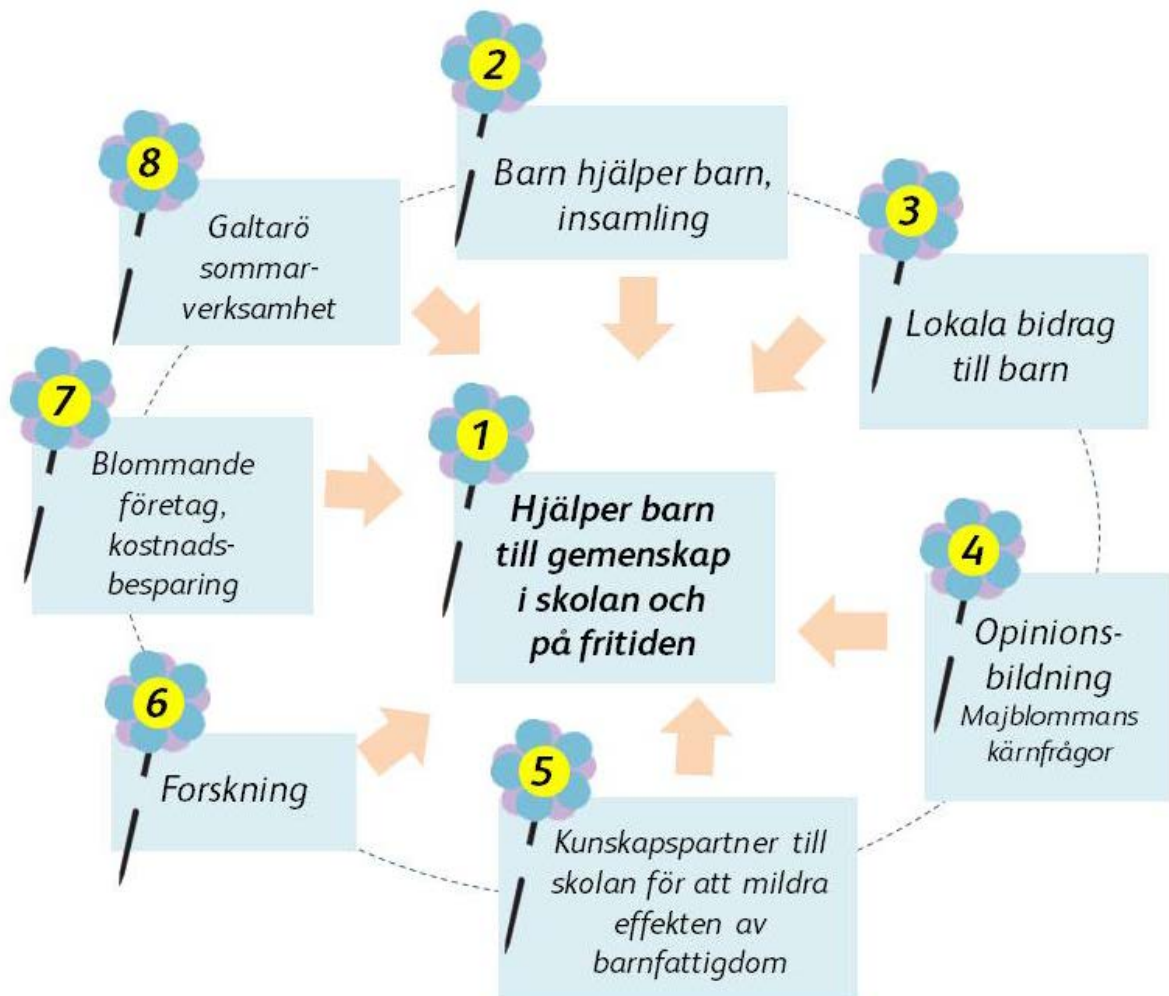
1
Hjälper barn till gemenskap i skolan och på fritiden

2
Barn hjälper barn, insamling

3
Lokala bidrag till barn

4
Opinionsbildning
Majblommans kärnfrågor

5
Kunskapspartner till skolan för att mildra effekten av barnfattigdom

6
Forskning

7
Blommande företag, kostnadsbesparing

8
Galtarö sommarverksamhet